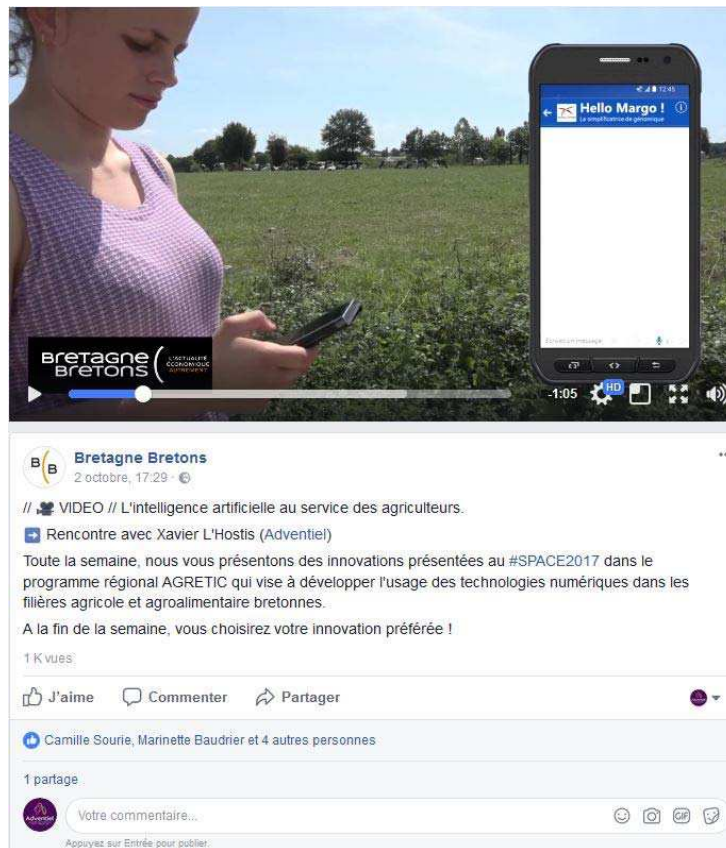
12:45

Hello Margo !
La simplificatrice de génomique

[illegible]

BRETAGNE BRETONS L'ACTUALITÉ ÉCONOMIQUE AUTREMENT

-1:05 HD

B B

Bretagne Bretons
2 octobre, 17:29 ·

// VIDEO // L'intelligence artificielle au service des agriculteurs.

Rencontre avec Xavier L'Hostis (Adventiel)

Toute la semaine, nous vous présentons des innovations présentées au #SPACE2017 dans le programme régional AGRETIC qui vise à développer l'usage des technologies numériques dans les filières agricole et agroalimentaire bretonnes.

A la fin de la semaine, vous choisirez votre innovation préférée !

1 K vues

J'aime Commenter Partager

Camille Sourie, Marinette Baudrier et 4 autres personnes

1 partage

Adventiel

Votre commentaire...

Appuyez sur Entrée pour publier.